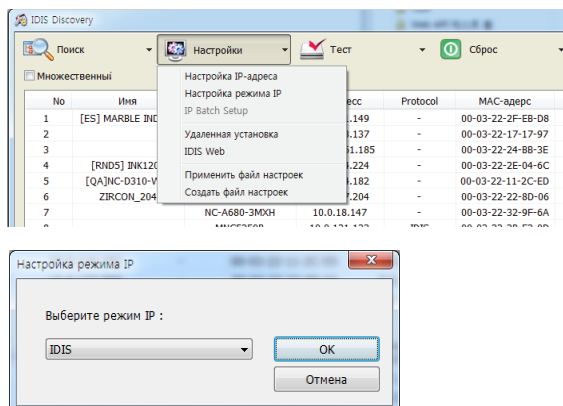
IDIS Discovery

Поиск
Настройки
Тест
Сброс

Множественный

Настройка IP-адреса
Настройка режима IP
IP Batch Setup
Удаленная установка
IDIS Web
Применить файл настроек
Создать файл настроек

| No | Имя | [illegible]есс | Protocol | MAC-адерс |
|---|---|---|---|---|
| 1 | [ES] MARBLE IND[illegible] | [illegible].149 | - | 00-03-22-2F-EB-D8 |
| 2 | | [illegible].137 | - | 00-03-22-17-17-97 |
| 3 | | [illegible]51.185 | - | 00-03-22-24-BB-3E |
| 4 | [RND5] INK12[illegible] | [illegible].224 | - | 00-03-22-2E-04-6C |
| 5 | [QA]NC-D310-V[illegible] | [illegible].182 | - | 00-03-22-11-2C-ED |
| 6 | ZIRCON_204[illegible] | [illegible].204 | - | 00-03-22-22-8D-06 |
| 7 | NC-A680-3MXH | 10.0.18.147 | - | 00-03-22-32-9F-6A |

Настройка режима IP

Выберите режим IP :

IDIS

OK

Отмена